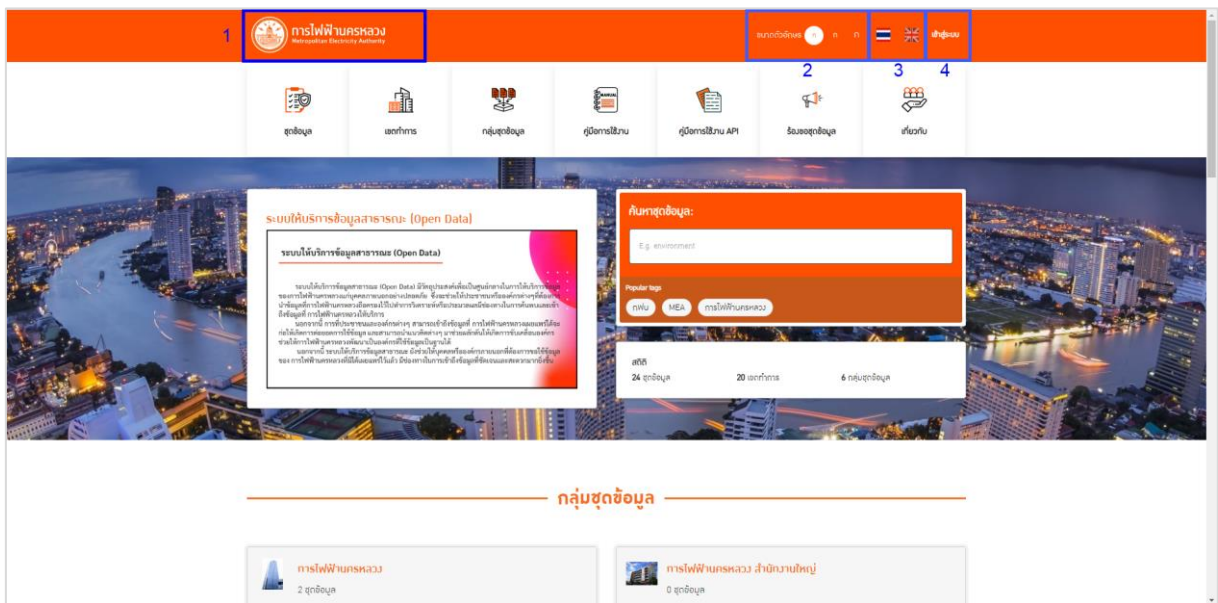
1 การไฟฟ้านครหลวง
Metropolitan Electricity Authority

ขนาดตัวอักษร ก ก ก

เข้าสู่ระบบ

2 3 4

ชุดข้อมูล
เขตทำการ
กลุ่มชุดข้อมูล
คู่มือการใช้งาน
คู่มือการใช้งาน API
ร้องขอชุดข้อมูล
เกี่ยวกับ

ระบบให้บริการข้อมูลสาธารณะ (Open Data)

ระบบให้บริการข้อมูลสาธารณะ (Open Data)

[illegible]

ค้นหาชุดข้อมูล:

E.g. environment

Popular tags
กฟน MEA การไฟฟ้านครหลวง

สถิติ
24 ชุดข้อมูล
20 เขตทำการ
6 กลุ่มชุดข้อมูล

กลุ่มชุดข้อมูล

การไฟฟ้านครหลวง
2 ชุดข้อมูล

การไฟฟ้านครหลวง สำนักงานใหญ่
0 ชุดข้อมูล